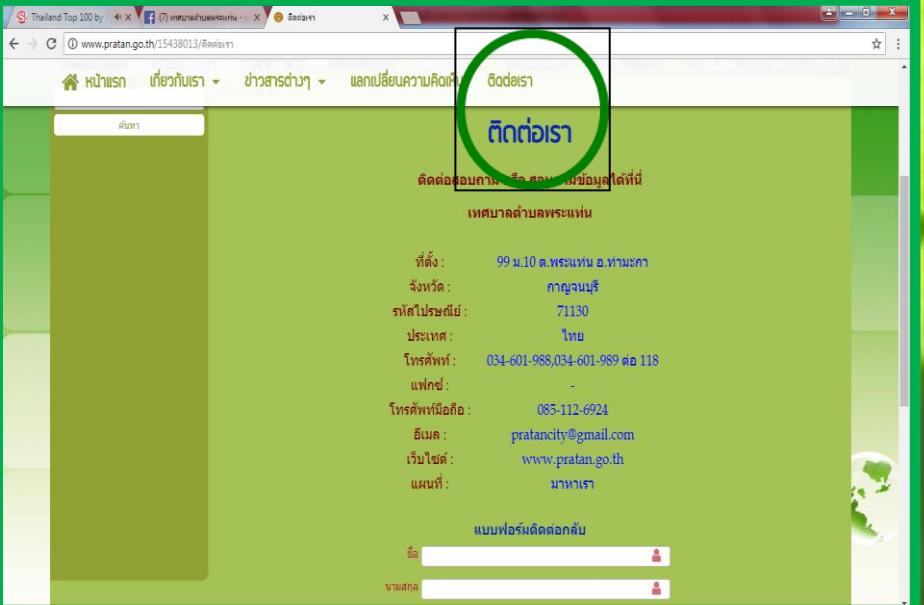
Thailand Top 100 by
(7) เทศบาลตำบลพระแท่น
ติดต่อเรา

www.pratan.go.th/15438013/ติดต่อเรา

หน้าแรก เกี่ยวกับเรา ข่าวสารต่างๆ แลกเปลี่ยนความคิดเห็น ติดต่อเรา

ค้นหา

ติดต่อเรา

ติดต่อสอบถาม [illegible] ข้อมูลได้ที่นี่

เทศบาลตำบลพระแท่น

| | |
|---|---|
| ที่ตั้ง : | 99 ม.10 ต.พระแท่น อ.ท่ามะกา |
| จังหวัด : | กาญจนบุรี |
| รหัสไปรษณีย์ : | 71130 |
| ประเทศ : | ไทย |
| โทรศัพท์ : | 034-601-988,034-601-989 ต่อ 118 |
| แฟกซ์ : | - |
| โทรศัพท์มือถือ : | 085-112-6924 |
| อีเมล : | pratancity@gmail.com |
| เว็บไซต์ : | www.pratan.go.th |
| แผนที่ : | มาหาเรา |

แบบฟอร์มติดต่อกลับ

ชื่อ

นามสกุล